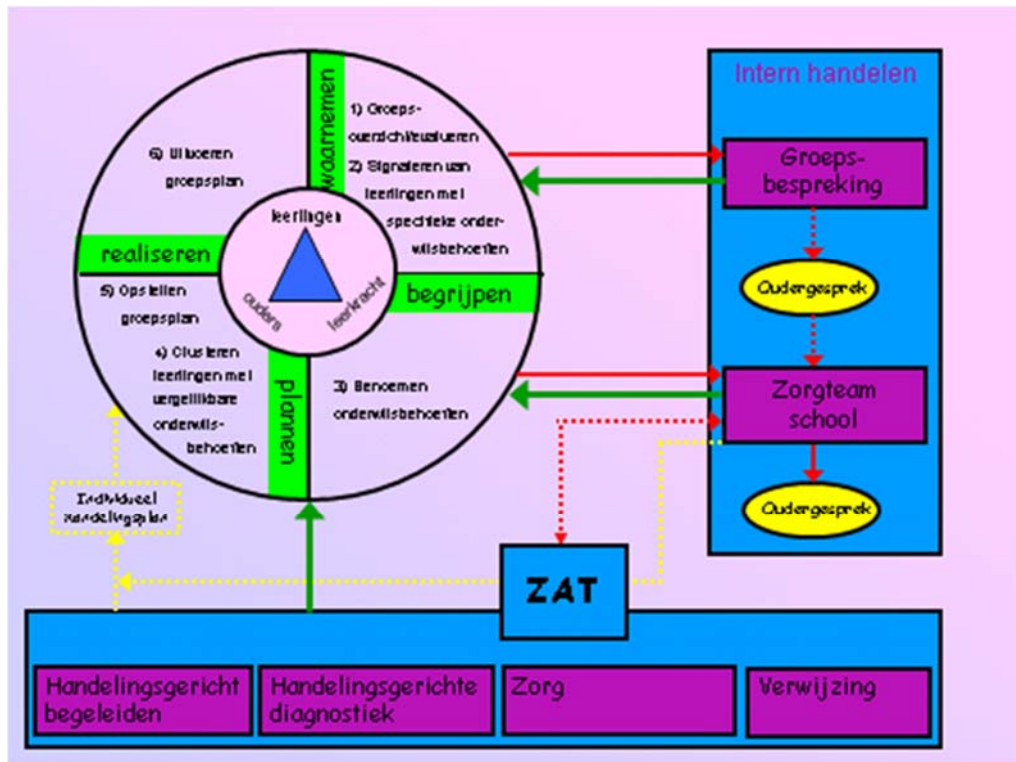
Intern handelen

waarnemen

1) Groepsoverzicht evalueren

2) Signaleren van leerlingen met specifieke onderwijsbehoeften

6) Uitvoeren groepsplan

leerlingen

ouders

leerkracht

realiseren

begrijpen

5) Opstellen groepsplan

4) Clusteren leerlingen met vergelijkbare onderwijsbehoeften

plannen

3) Benoemen onderwijsbehoeften

Groepsbespreking

Oudergesprek

Zorgteam school

Oudergesprek

Individueel handelingsplan

ZAT

Handelingsgericht begeleiden

Handelingsgerichte diagnostiek

Zorg

Verwijzing